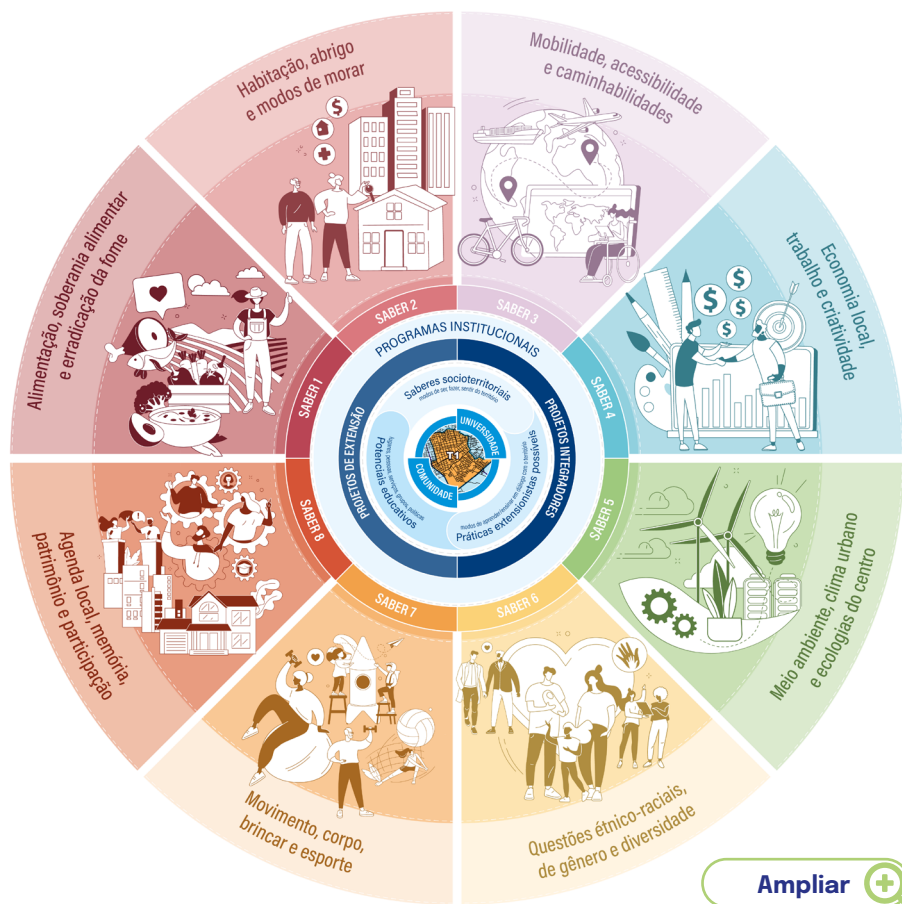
Habitação, abrigo e modos de morar

Mobilidade, acessibilidade e caminhabilidades

Economia local, trabalho e criatividade

Meio ambiente, clima urbano e ecologias do centro

Questões étnico-raciais, de gênero e diversidade

Movimento, corpo, brincar e esporte

Agenda local, memória, patrimônio e participação

Alimentação, soberania alimentar e erradicação da fome

SABER 1

SABER 2

SABER 3

SABER 4

SABER 5

SABER 6

SABER 7

SABER 8

PROGRAMAS INSTITUCIONAIS

PROJETOS INTEGRADORES

PROJETOS DE EXTENSÃO

Saberes socioterritoriais

modos de ser, fazer, sentir do território

Práticas extensionistas possíveis

modos de aprender/ensinar em diálogo com o território

Potenciais educativos

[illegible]

UNIVERSIDADE

COMUNIDADE

T1

Ampliar